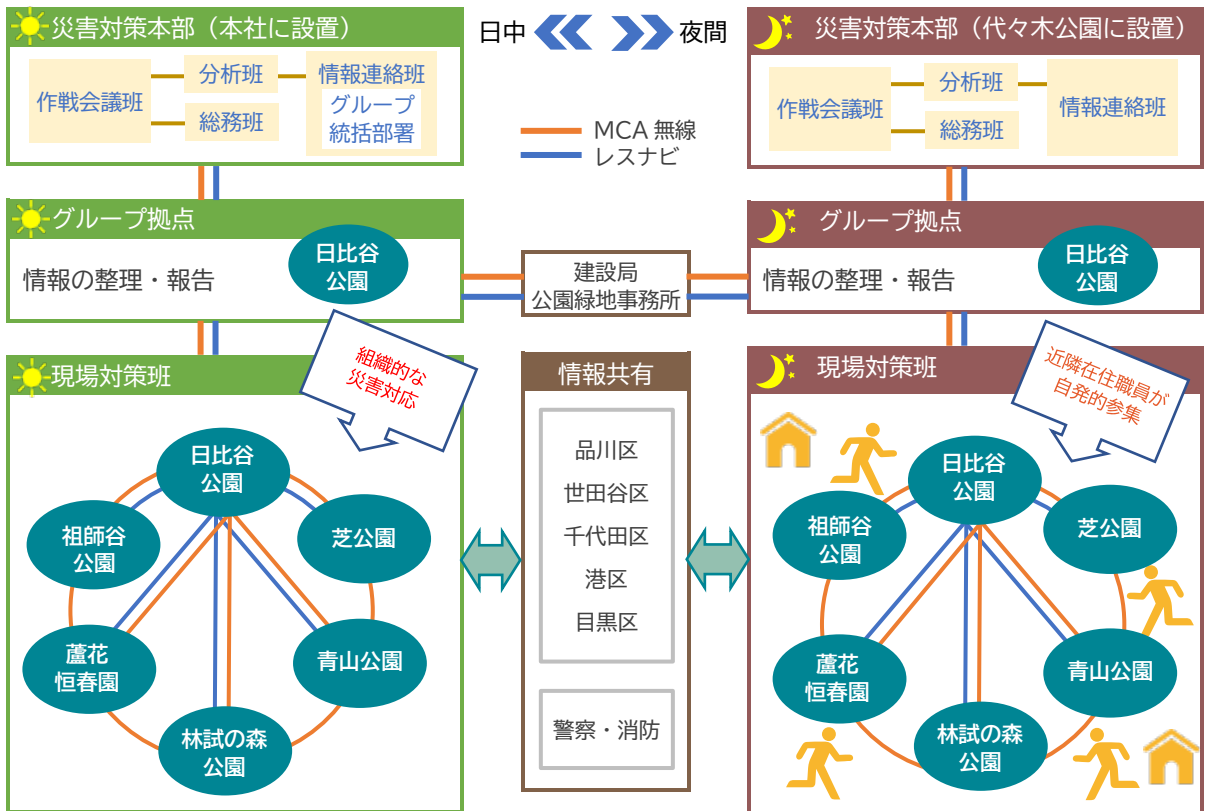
災害対策本部（本社に設置）

作戦会議班
分析班
総務班
情報連絡班
グループ統括部署

日中 夜間

MCA 無線
レスナビ

災害対策本部（代々木公園に設置）

作戦会議班
分析班
総務班
情報連絡班

グループ拠点

情報の整理・報告

日比谷公園

建設局
公園緑地事務所

グループ拠点

情報の整理・報告

日比谷公園

現場対策班

組織的な災害対応

日比谷公園
祖師谷公園
芝公園
蘆花恒春園
青山公園
林試の森公園

情報共有

品川区
世田谷区
千代田区
港区
目黒区

警察・消防

現場対策班

近隣在住職員が自発的参集

日比谷公園
祖師谷公園
芝公園
蘆花恒春園
青山公園
林試の森公園